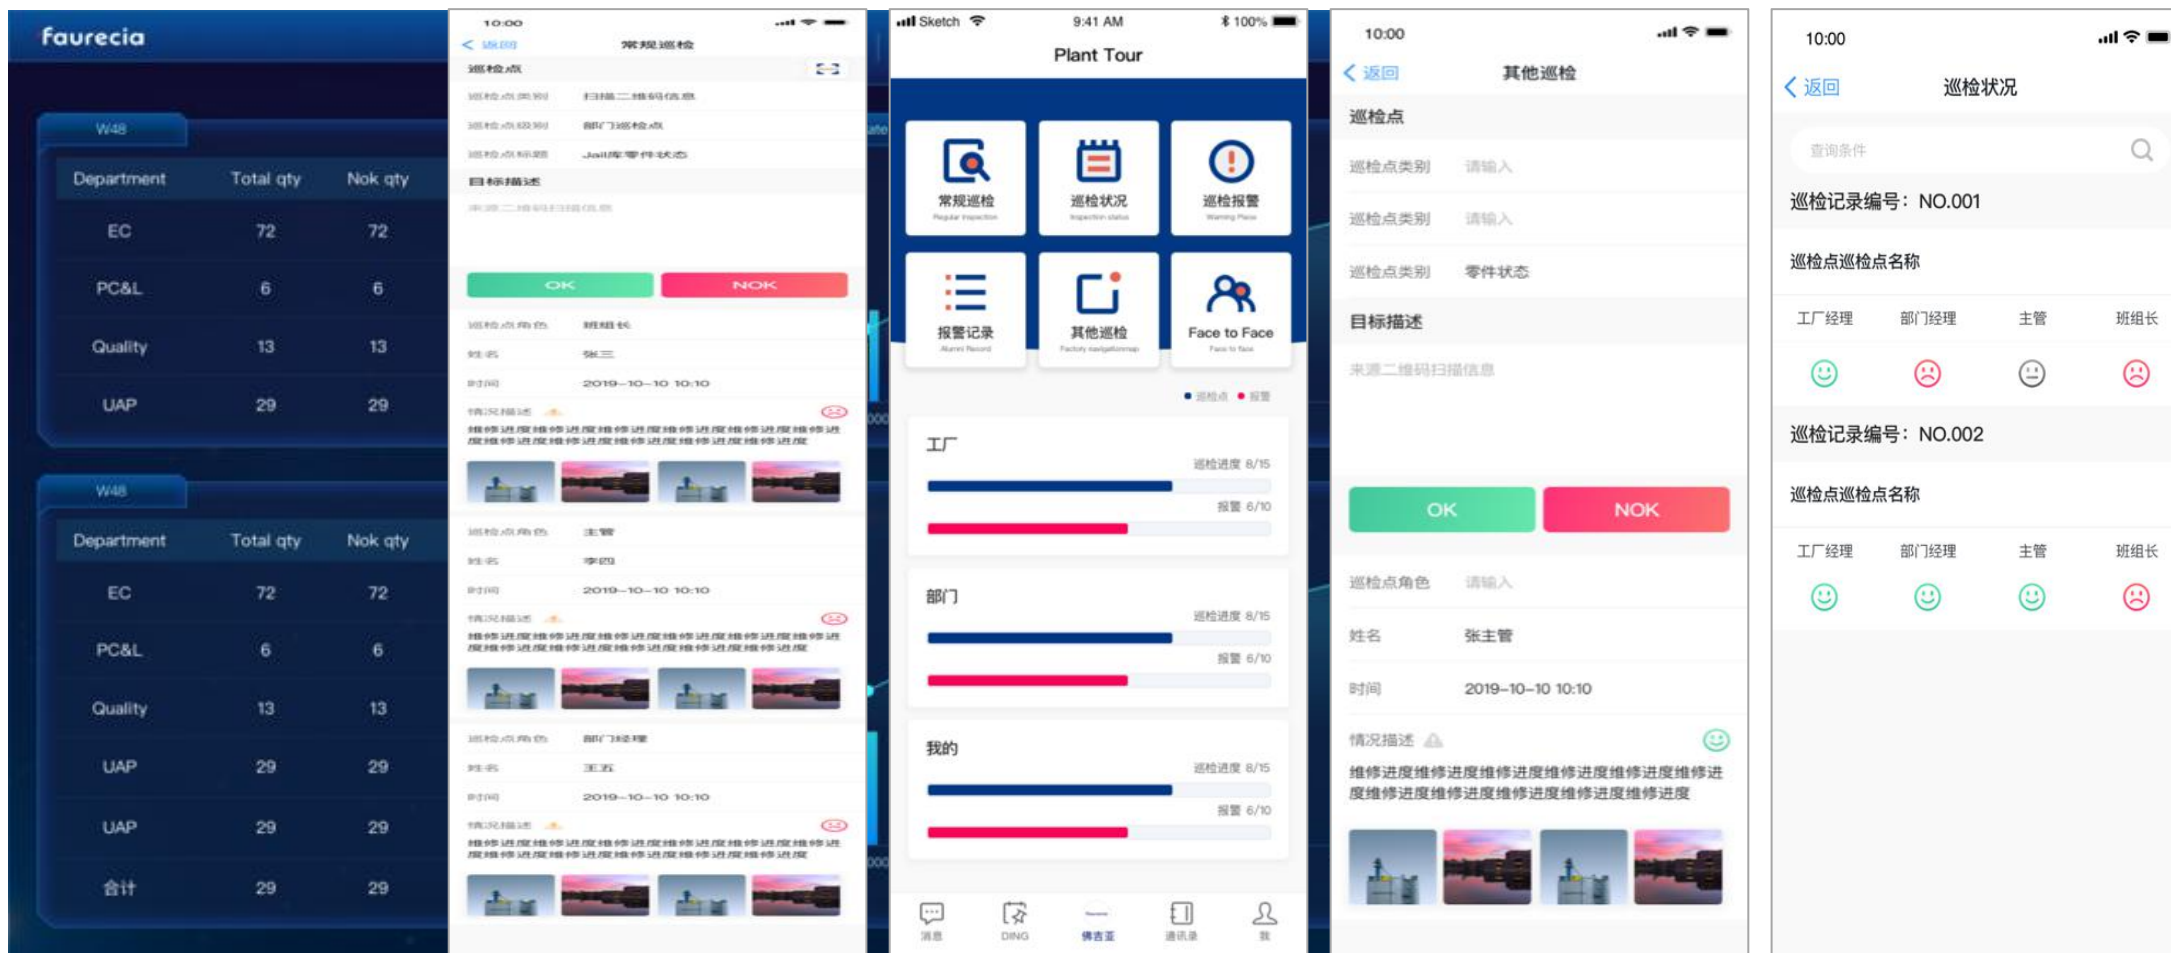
faurecia

W48

| Department | Total qty | Nok qty |
|---|---|---|
| EC | 72 | 72 |
| PC&L | 6 | 6 |
| Quality | 13 | 13 |
| UAP | 29 | 29 |

W48

| Department | Total qty | Nok qty |
|---|---|---|
| EC | 72 | 72 |
| PC&L | 6 | 6 |
| Quality | 13 | 13 |
| UAP | 29 | 29 |
| UAP | 29 | 29 |
| 合计 | 29 | 29 |

10:00
返回 常规巡检
巡检点
巡检点类别 扫描二维码信息
巡检点级别 部门巡检点
巡检点标题 Jail库零件状态
目标描述
来源二维码扫描信息
OK NOK
巡检点角色 班组长
姓名 张三
时间 2019-10-10 10:10
情况描述
维修进度维修进度维修进度维修进度维修进度维修进度维修进度维修进度维修进度维修进度维修进度
巡检点角色 主管
姓名 李四
时间 2019-10-10 10:10
情况描述
维修进度维修进度维修进度维修进度维修进度维修进度维修进度维修进度维修进度维修进度维修进度
巡检点角色 部门经理
姓名 王五
时间 2019-10-10 10:10
情况描述
维修进度维修进度维修进度维修进度维修进度维修进度维修进度维修进度维修进度维修进度维修进度

Sketch 9:41 AM 100%
Plant Tour
常规巡检 Regular inspection
巡检状况 Inspection status
巡检报警 Warning Place
报警记录 Alarm Record
其他巡检 Factory navigation map
Face to Face Face to face
巡检点 报警
工厂
巡检进度 8/15
报警 6/10
部门
巡检进度 8/15
报警 6/10
我的
巡检进度 8/15
报警 6/10
消息 DING 佛吉亚 通讯录 我

10:00
返回 其他巡检
巡检点
巡检点类别 请输入
巡检点类别 请输入
巡检点类别 零件状态
目标描述
来源二维码扫描信息
OK NOK
巡检点角色 请输入
姓名 张主管
时间 2019-10-10 10:10
情况描述
维修进度维修进度维修进度维修进度维修进度维修进度维修进度维修进度维修进度维修进度维修进度

10:00
返回 巡检状况
查询条件
巡检记录编号：NO.001
巡检点巡检点名称
工厂经理 部门经理 主管 班组长
巡检记录编号：NO.002
巡检点巡检点名称
工厂经理 部门经理 主管 班组长